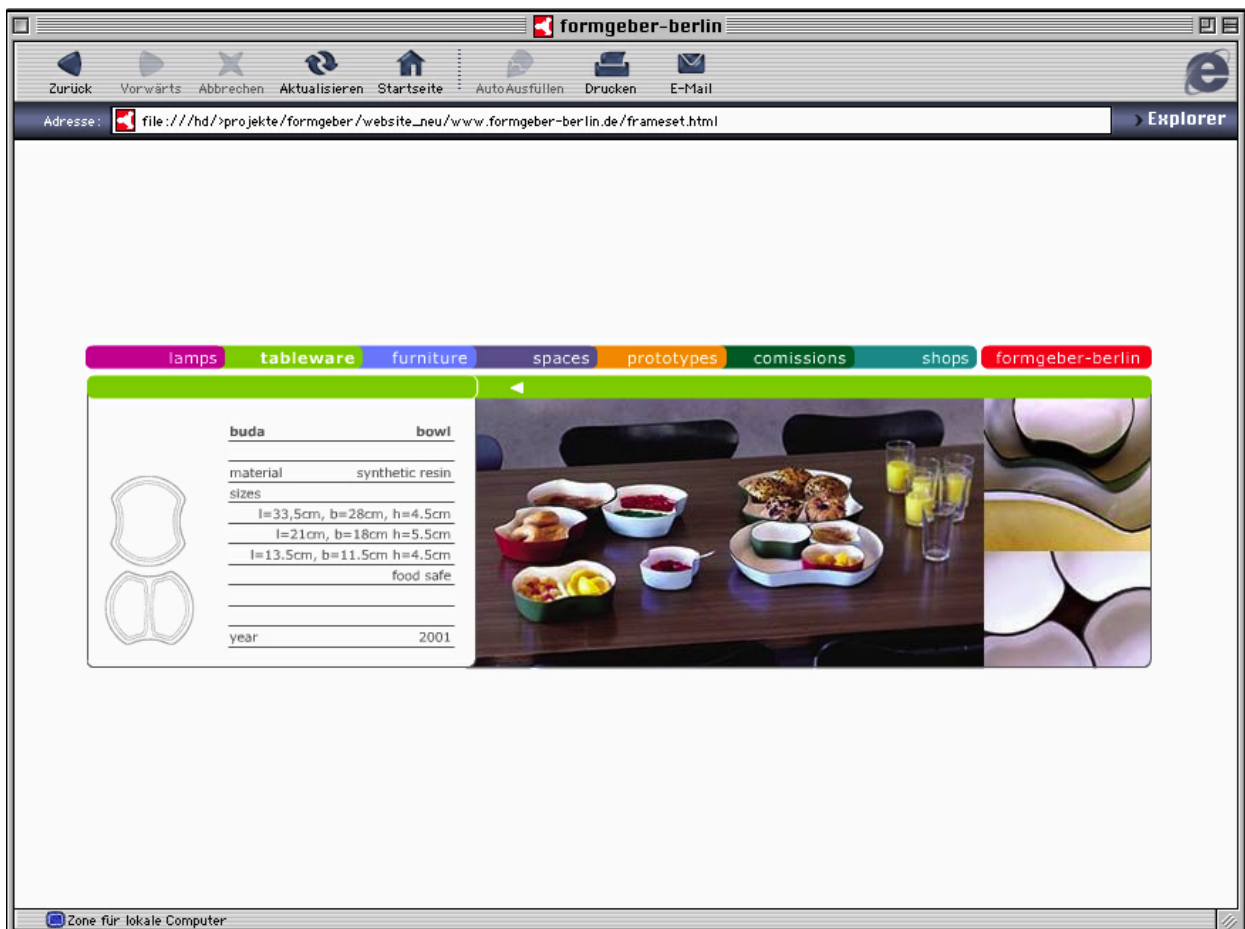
formgeber-berlin

Zurück Vorwärts Abbrechen Aktualisieren Startseite AutoAusfüllen Drucken E-Mail

Adresse: file:///hd/>projekte/formgeber/website_neu/www.formgeber-berlin.de/frameset.html

Explorer

lamps tableware furniture spaces prototypes comissions shops formgeber-berlin

| buda | bowl |
|---|---|
| material | synthetic resin |
| sizes | |
| | l=33,5cm, b=28cm, h=4.5cm |
| | l=21cm, b=18cm h=5.5cm |
| | l=13.5cm, b=11.5cm h=4.5cm |
| | food safe |
| year | 2001 |

Zone für lokale Computer